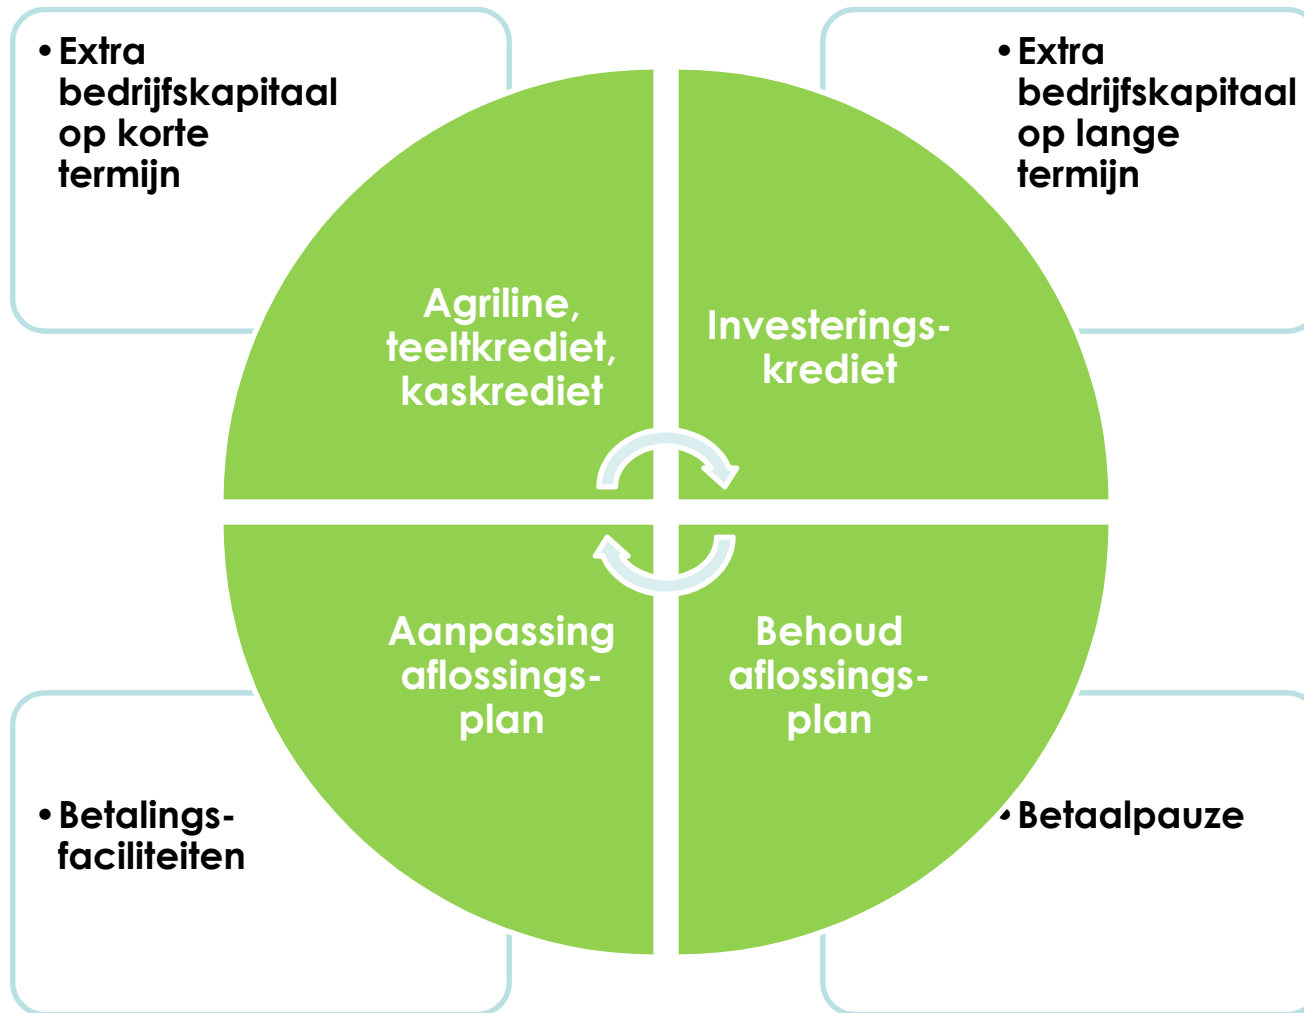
• Extra bedrijfskapitaal op korte termijn

• Extra bedrijfskapitaal op lange termijn

Agriline, teeltkrediet, kaskrediet

Investeringskrediet

Aanpassing aflossingsplan

Behoud aflossingsplan

• Betalingsfaciliteiten

• Betaalpauze